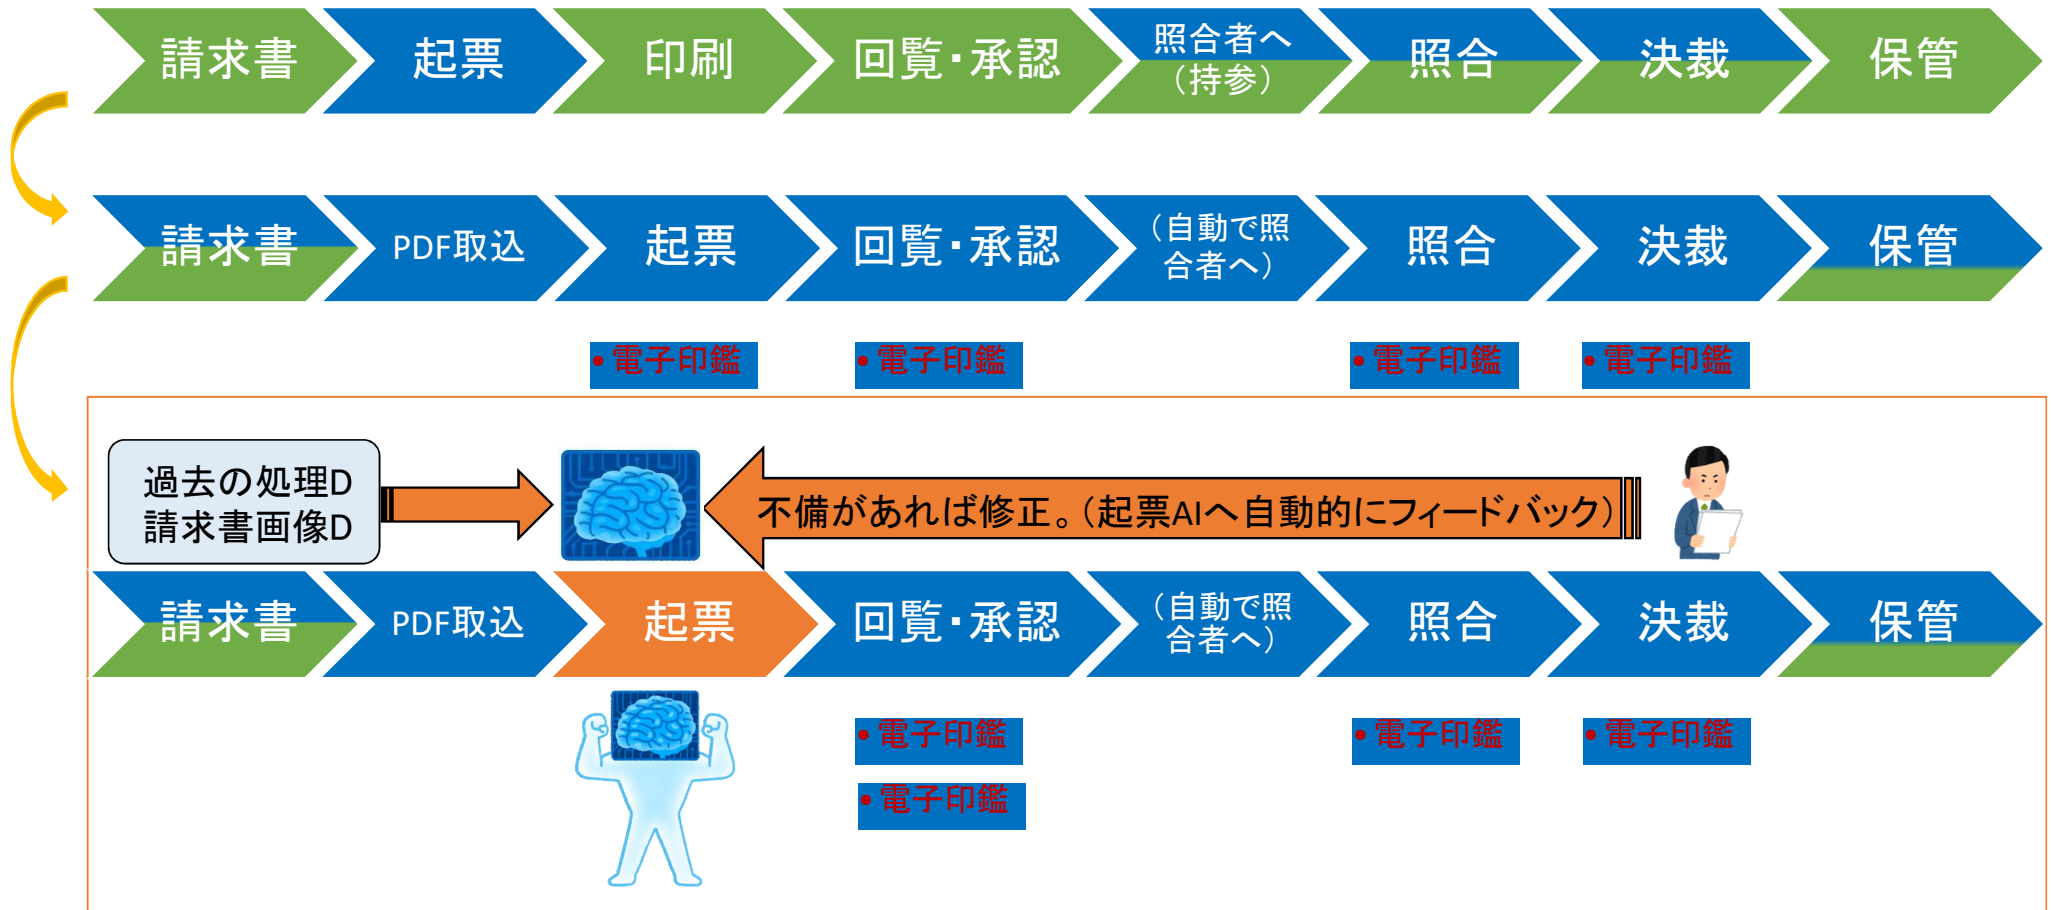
請求書 起票 印刷 回覧・承認 照合者へ（持参） 照合 決裁 保管

請求書 PDF取込 起票 回覧・承認 （自動で照合者へ） 照合 決裁 保管

• 電子印鑑 • 電子印鑑 • 電子印鑑 • 電子印鑑

過去の処理D
請求書画像D

不備があれば修正。（起票AIへ自動的にフィードバック）

請求書 PDF取込 起票 回覧・承認 （自動で照合者へ） 照合 決裁 保管

• 電子印鑑 • 電子印鑑 • 電子印鑑
• 電子印鑑